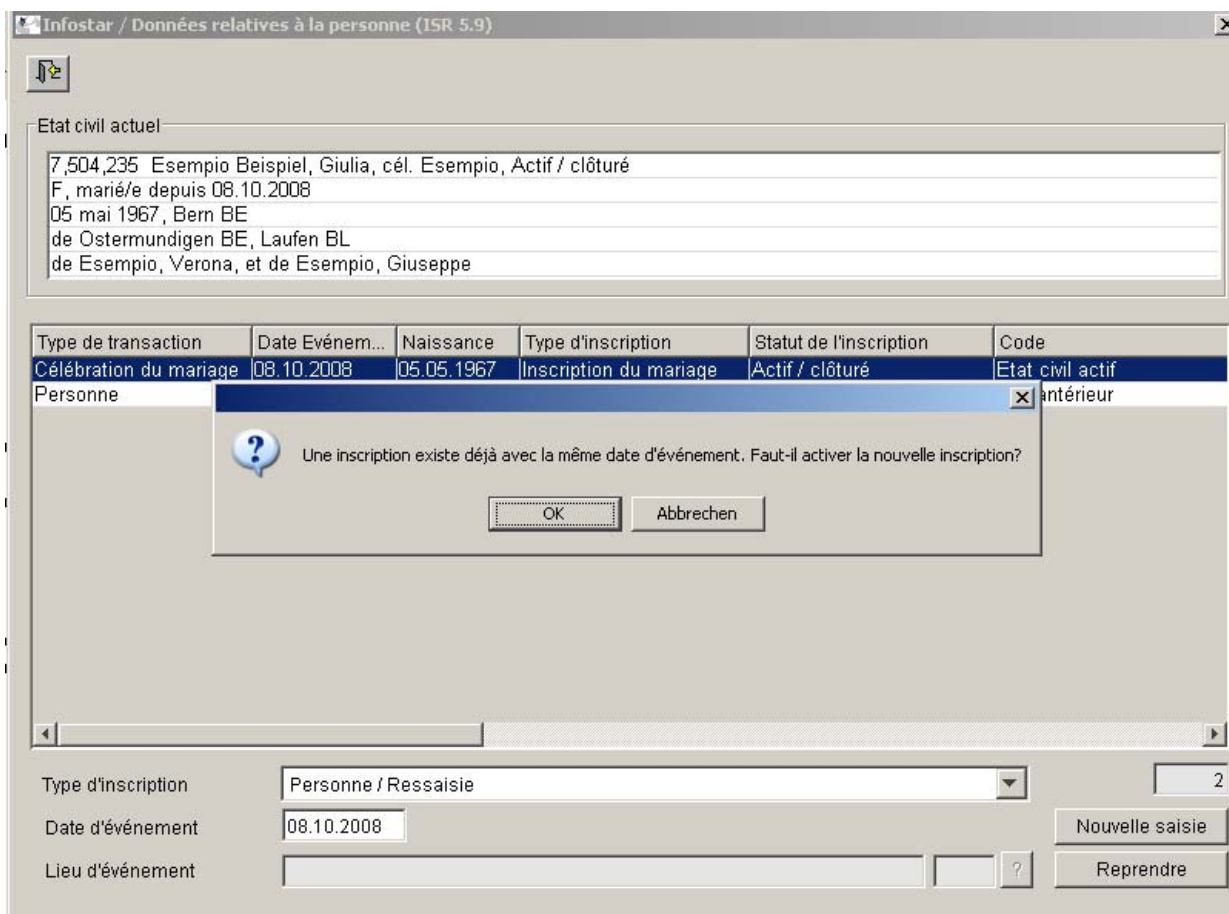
Infostar / Données relatives à la personne (ISR 5.9)

Etat civil actuel

7,504,235 Esempio Beispiel, Giulia, cél. Esempio, Actif / clôturé
F, marié/e depuis 08.10.2008
05 mai 1967, Bern BE
de Ostermundigen BE, Laufen BL
de Esempio, Verona, et de Esempio, Giuseppe

| Type de transaction | Date Evénem... | Naissance | Type d'inscription | Statut de l'inscription | Code |
|---|---|---|---|---|---|
| Célébration du mariage | 08.10.2008 | 05.05.1967 | Inscription du mariage | Actif / clôturé | Etat civil actif |
| Personne | | | | | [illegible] antérieur |

Une inscription existe déjà avec la même date d'événement. Faut-il activer la nouvelle inscription?

OK Abbrechen

Type d'inscription Personne / Ressaisie 2
Date d'événement 08.10.2008 Nouvelle saisie
Lieu d'événement ? Reprendre